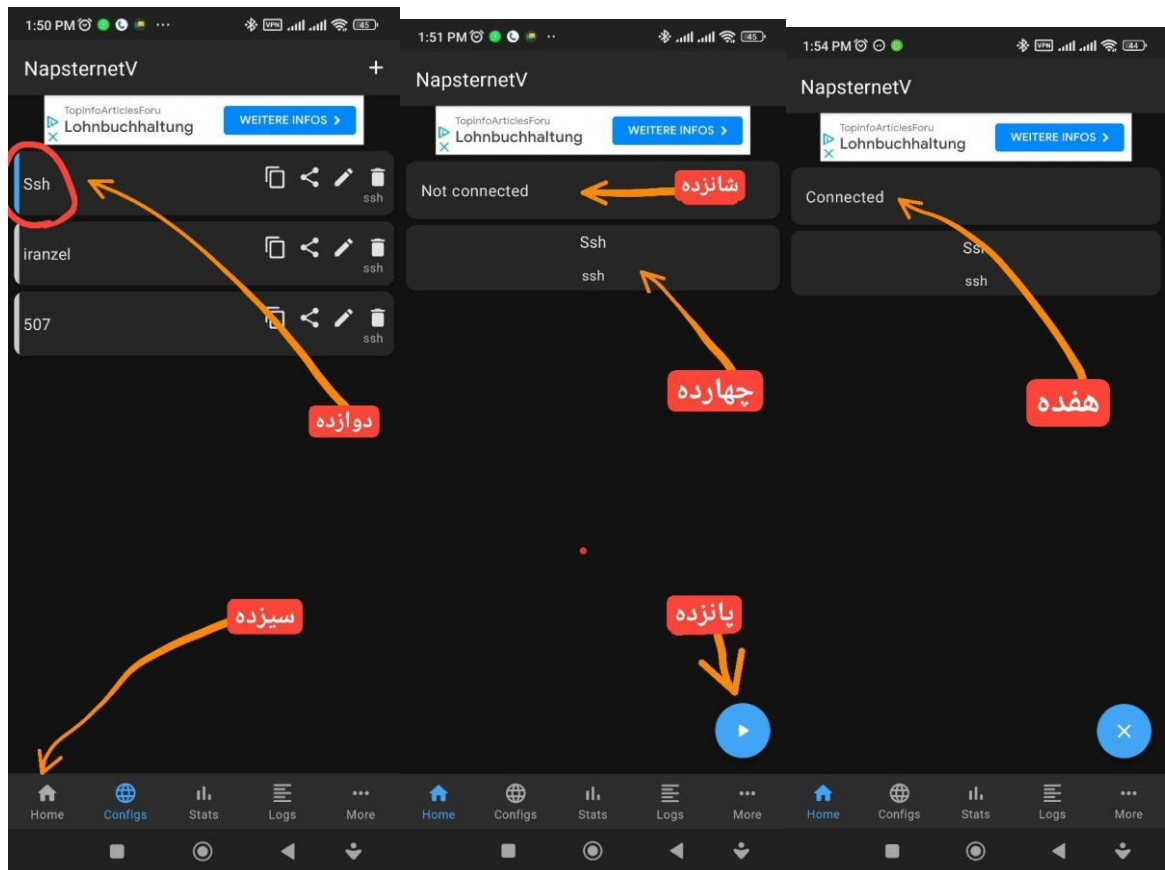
1:50 PM ··· 45

NapsternetV +

TopInfoArticlesForu
Lohnbuchhaltung WEITERE INFOS >

Ssh

iranzel
ssh

507
ssh

دوازده

سیزده

Home Configs Stats Logs More

1:51 PM ·· 45

NapsternetV

TopInfoArticlesForu
Lohnbuchhaltung WEITERE INFOS >

Not connected شانزده

Ssh
ssh

چهارده

پانزده

Home Configs Stats Logs More

1:54 PM 44

NapsternetV

TopInfoArticlesForu
Lohnbuchhaltung WEITERE INFOS >

Connected

Ssh
ssh

هفده

Home Configs Stats Logs More